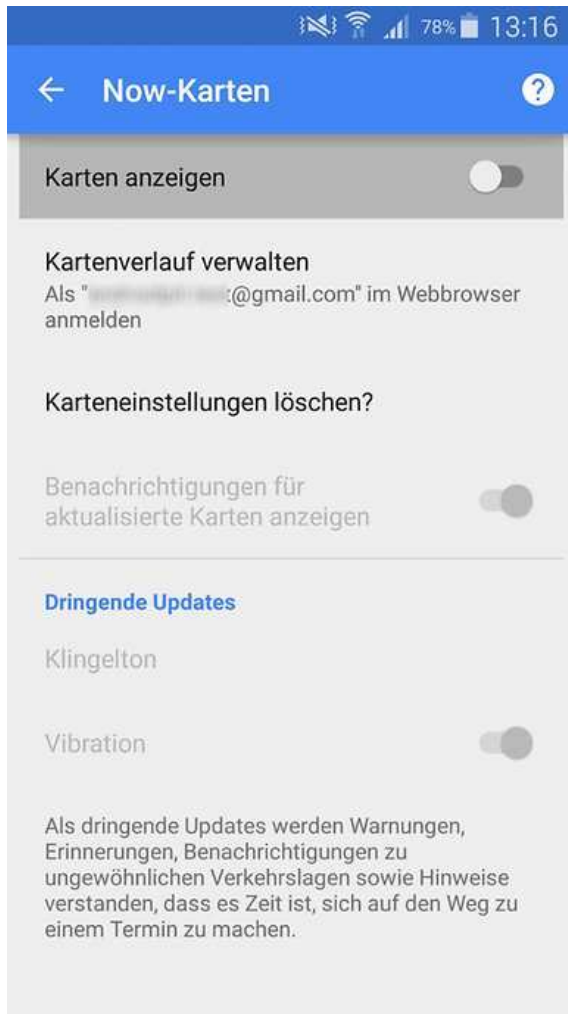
78% 13:16

Now-Karten

Karten anzeigen

Kartenverlauf verwalten
Als "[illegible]@gmail.com" im Webbrowser anmelden

Karteneinstellungen löschen?

Benachrichtigungen für aktualisierte Karten anzeigen

Dringende Updates

Klingelton

Vibration

Als dringende Updates werden Warnungen, Erinnerungen, Benachrichtigungen zu ungewöhnlichen Verkehrslagen sowie Hinweise verstanden, dass es Zeit ist, sich auf den Weg zu einem Termin zu machen.